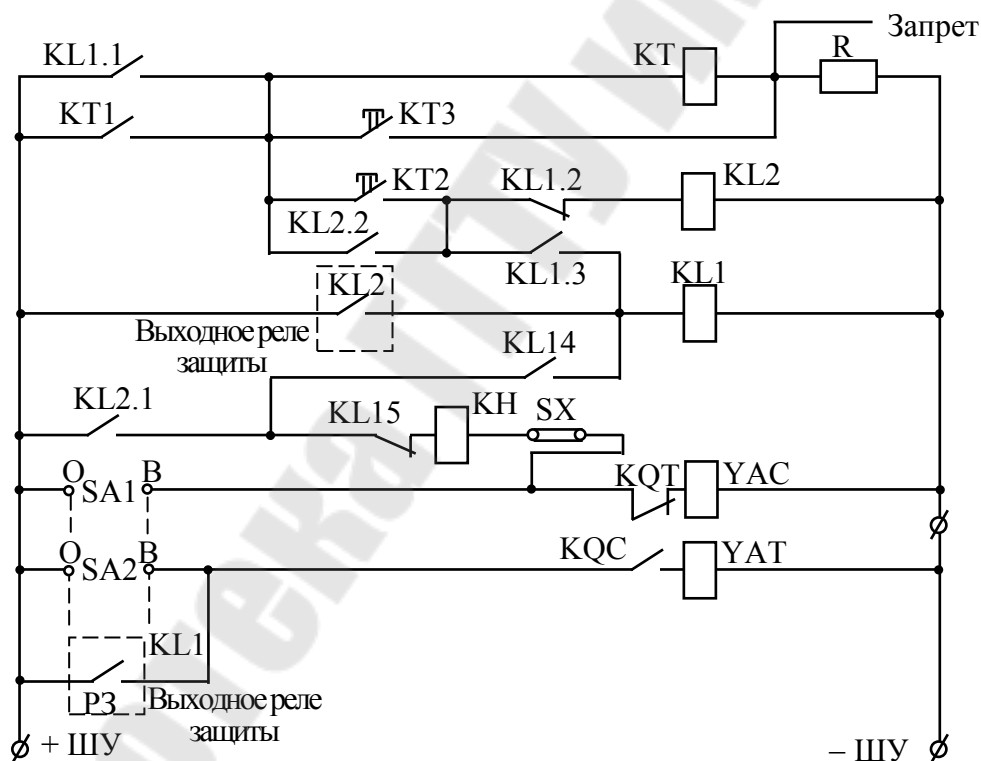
Запрет

KL1.1

KT

R

KT1

KT3

KT2

KL1.2

KL2

KL2.2

KL1.3

KL1

KL2

Выходное реле защиты

KL14

KL2.1

KL15

KH

SX

O

SA1

B

KQT

YAC

O

SA2

B

KQC

YAT

KL1

РЗ

Выходное реле защиты

+ ШУ

– ШУ